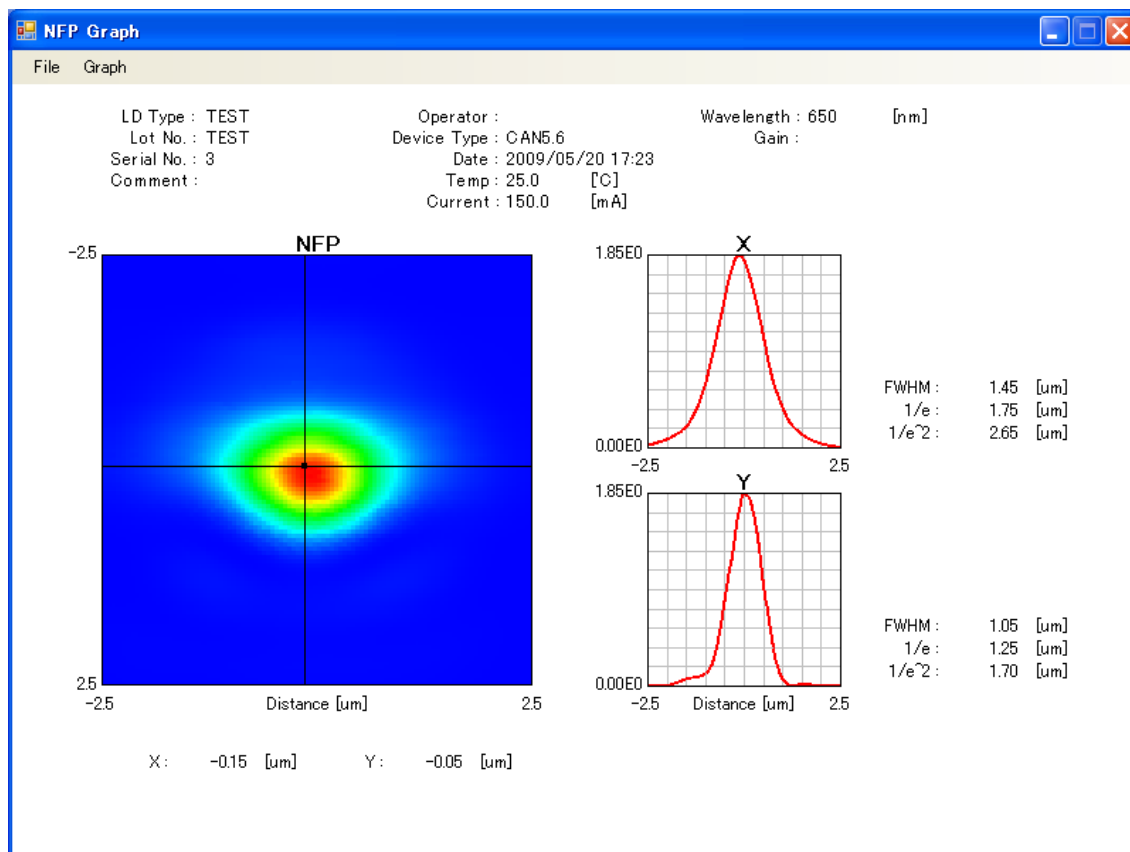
NFP Graph

File Graph

LD Type : TEST
Lot No. : TEST
Serial No. : 3
Comment :

Operator :
Device Type : CAN5.6
Date : 2009/05/20 17:23
Temp : 25.0 [℃]
Current : 150.0 [mA]

Wavelength : 650 [nm]
Gain :

NFP

-2.5

2.5

-2.5 Distance [um] 2.5

X

1.85E0

0.00E0

-2.5 2.5

FWHM : 1.45 [um]
1/e : 1.75 [um]
1/e^2 : 2.65 [um]

Y

1.85E0

0.00E0

-2.5 Distance [um] 2.5

FWHM : 1.05 [um]
1/e : 1.25 [um]
1/e^2 : 1.70 [um]

X : -0.15 [um] Y : -0.05 [um]